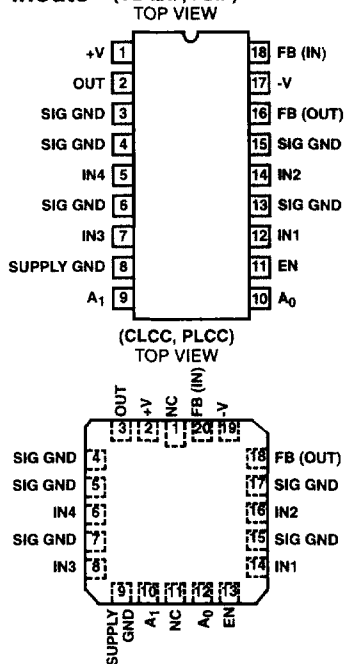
TOP VIEW

+V 1
OUT 2
SIG GND 3
SIG GND 4
IN4 5
SIG GND 6
IN3 7
SUPPLY GND 8
$A_1$ 9

18 FB (IN)
17 -V
16 FB (OUT)
15 SIG GND
14 IN2
13 SIG GND
12 IN1
11 EN
10 $A_0$

(CLCC, PLCC)
TOP VIEW

OUT 3
+V 2
NC 1
FB (IN) 20
-V 19

SIG GND 4
SIG GND 5
IN4 6
SIG GND 7
IN3 8

18 FB (OUT)
17 SIG GND
16 IN2
15 SIG GND
14 IN1

9 SUPPLY GND
10 $A_1$
11 NC
12 $A_0$
13 EN